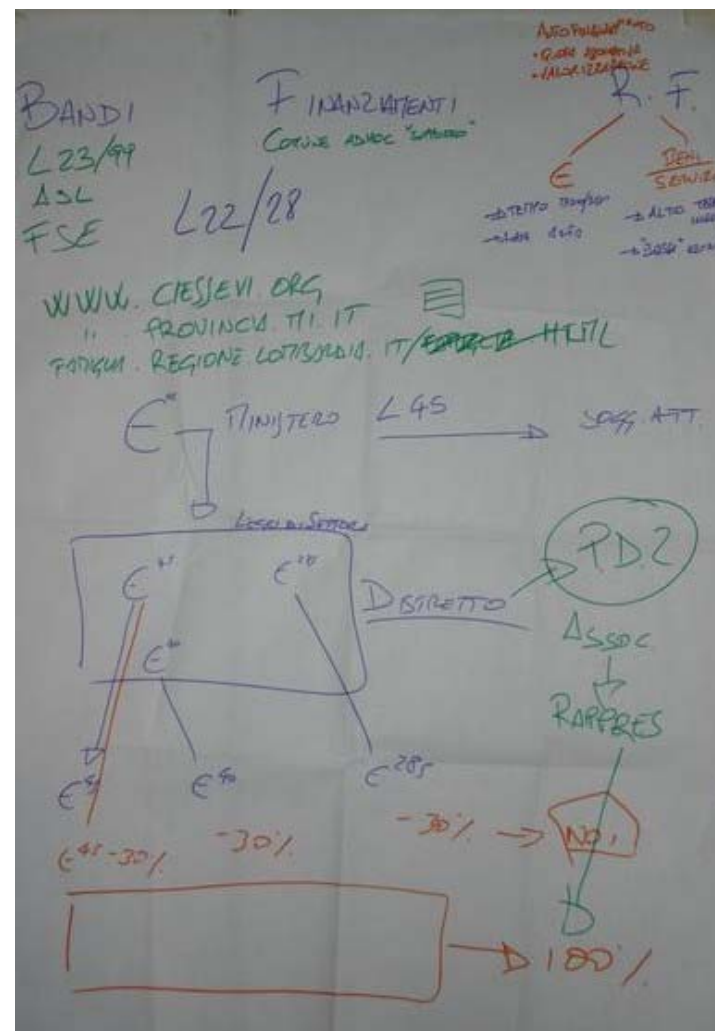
AUTOFINANZIAMENTO
• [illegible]
• VALORIZZAZIONE

BANDI
L 23/99
ASL
FSE

FINANZIAMENTI
COMUNE ASSOC "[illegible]"

L22/28

R. F.

€

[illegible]

→ TEMPO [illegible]
→ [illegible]

→ ALTO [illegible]
→ "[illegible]"

WWW. CIESSEVI. ORG
" PROVINCIA. MI. IT
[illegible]. REGIONE LOMBARDIA. IT/~~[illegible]~~ HTML

€ MINISTERO L45 → SOGG. ATT.

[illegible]

€ €

€

DISTRETTO → PDZ

ASSOC

RAPPRES

€ € €

$€^{45}$ -30%   -30%   -30% → NO!

→ 100%